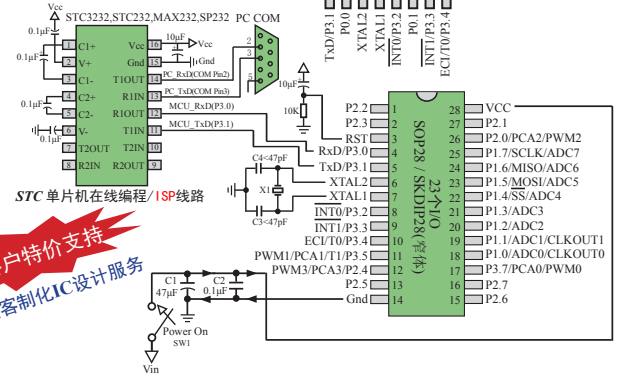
Vcc
STC3232,STC232,MAX232,SP232
PC COM
TxD/P3.1
P0.0
XTAL2
XTAL1
INT0/P3.2
P0.1
INT1/P3.3
ECI/T0/P3.4
0.1μF
1 C1+
2 V+
3 C1-
4 C2+
5 C2-
6 V-
7 T2OUT
8 R2IN
Vcc 16
Gnd 15
T1OUT 14
R1IN 13
R1OUT 12
T1IN 11
T2IN 10
R2OUT 9
10μF
Vcc
Gnd
0.1μF
0.1μF
0.1μF
PC_RxD(COM Pin2)
PC_TxD(COM Pin3)
MCU_RxD(P3.0)
MCU_TxD(P3.1)
2
3
5
10μF
10K
STC 单片机在线编程/ISP线路
C4<47pF
X1
C3<47pF
P2.2 1
P2.3 2
RST 3
RxD/P3.0 4
TxD/P3.1 5
XTAL2 6
XTAL1 7
INT0/P3.2 8
INT1/P3.3 9
ECI/T0/P3.4 10
PWM1/PCA1/T1/P3.5 11
PWM3/PCA3/P2.4 12
P2.5 13
Gnd 14
SOP28 / SKDIP28(窄体)
23个I/O
28 VCC
27 P2.1
26 P2.0/PCA2/PWM2
25 P1.7/SCLK/ADC7
24 P1.6/MISO/ADC6
23 P1.5/MOSI/ADC5
22 P1.4/SS/ADC4
21 P1.3/ADC3
20 P1.2/ADC2
19 P1.1/ADC1/CLKOUT1
18 P1.0/ADC0/CLKOUT0
17 P3.7/PCA0/PWM0
16 P2.7
15 P2.6
户特价支持
客制化IC设计服务
C1
47μF
C2
0.1μF
Power On
SW1
Vin